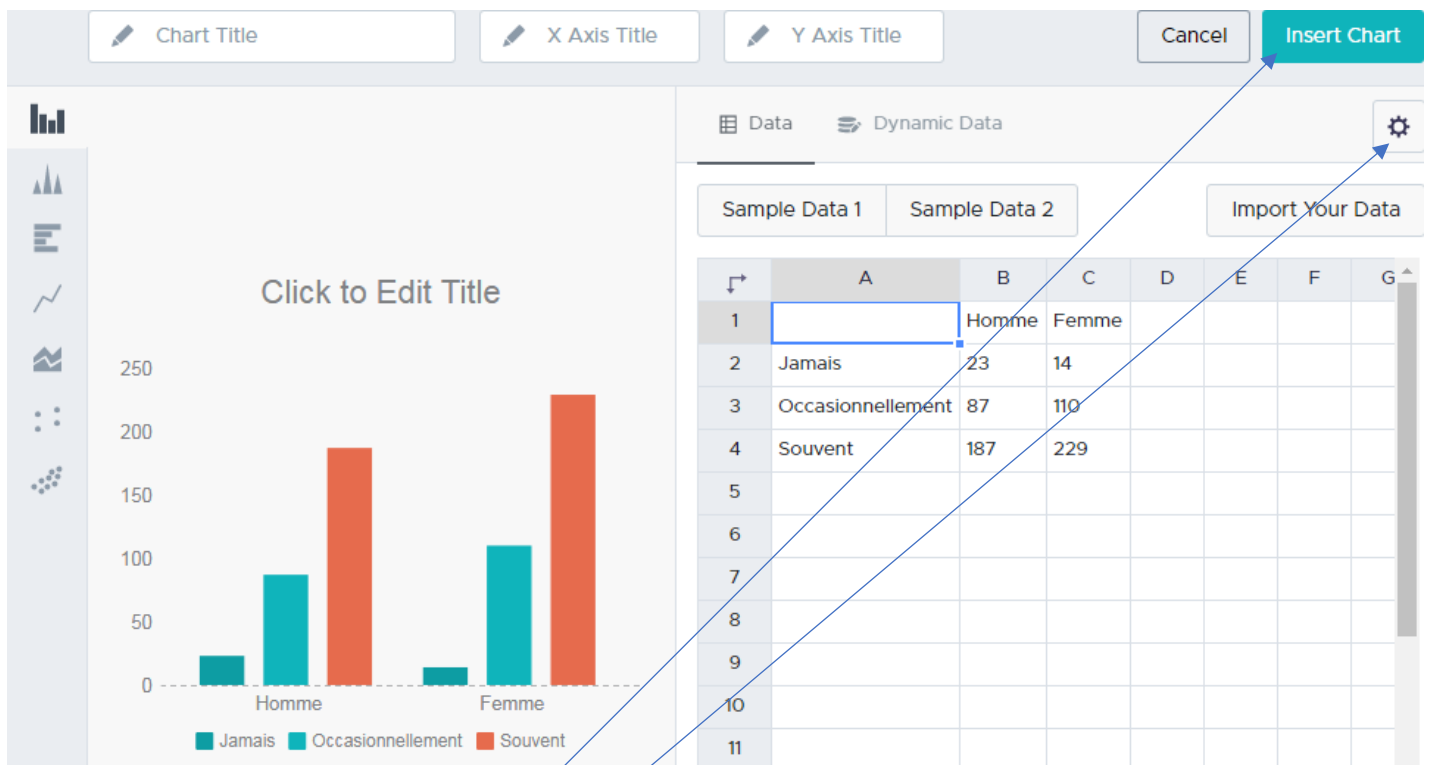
Chart Title
X Axis Title
Y Axis Title
Cancel
Insert Chart

Data
Dynamic Data

Sample Data 1
Sample Data 2
Import Your Data

Click to Edit Title

250
200
150
100
50
0
Homme
Femme
Jamais
Occasionnellement
Souvent

| | A | B | C | D | E | F | G |
|---|---|---|---|---|---|---|---|
| 1 | | Homme | Femme | | | | |
| 2 | Jamais | 23 | 14 | | | | |
| 3 | Occasionnellement | 87 | 110 | | | | |
| 4 | Souvent | 187 | 229 | | | | |
| 5 | | | | | | | |
| 6 | | | | | | | |
| 7 | | | | | | | |
| 8 | | | | | | | |
| 9 | | | | | | | |
| 10 | | | | | | | |
| 11 | | | | | | | |